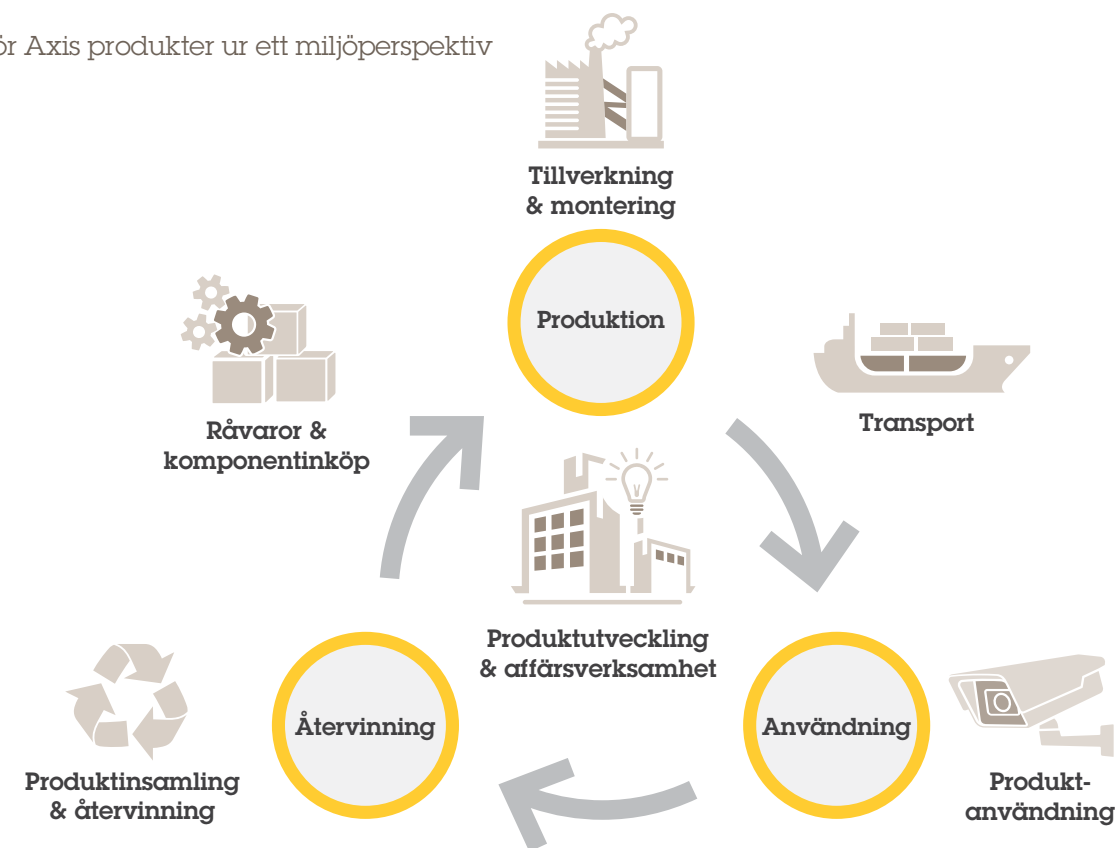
ör Axis produkter ur ett miljöperspektiv

Tillverkning & montering

Produktion

Råvaror & komponentinköp

Transport

Produktutveckling & affärsverksamhet

Återvinning

Användning

Produktinsamling & återvinning

Produkt-användning